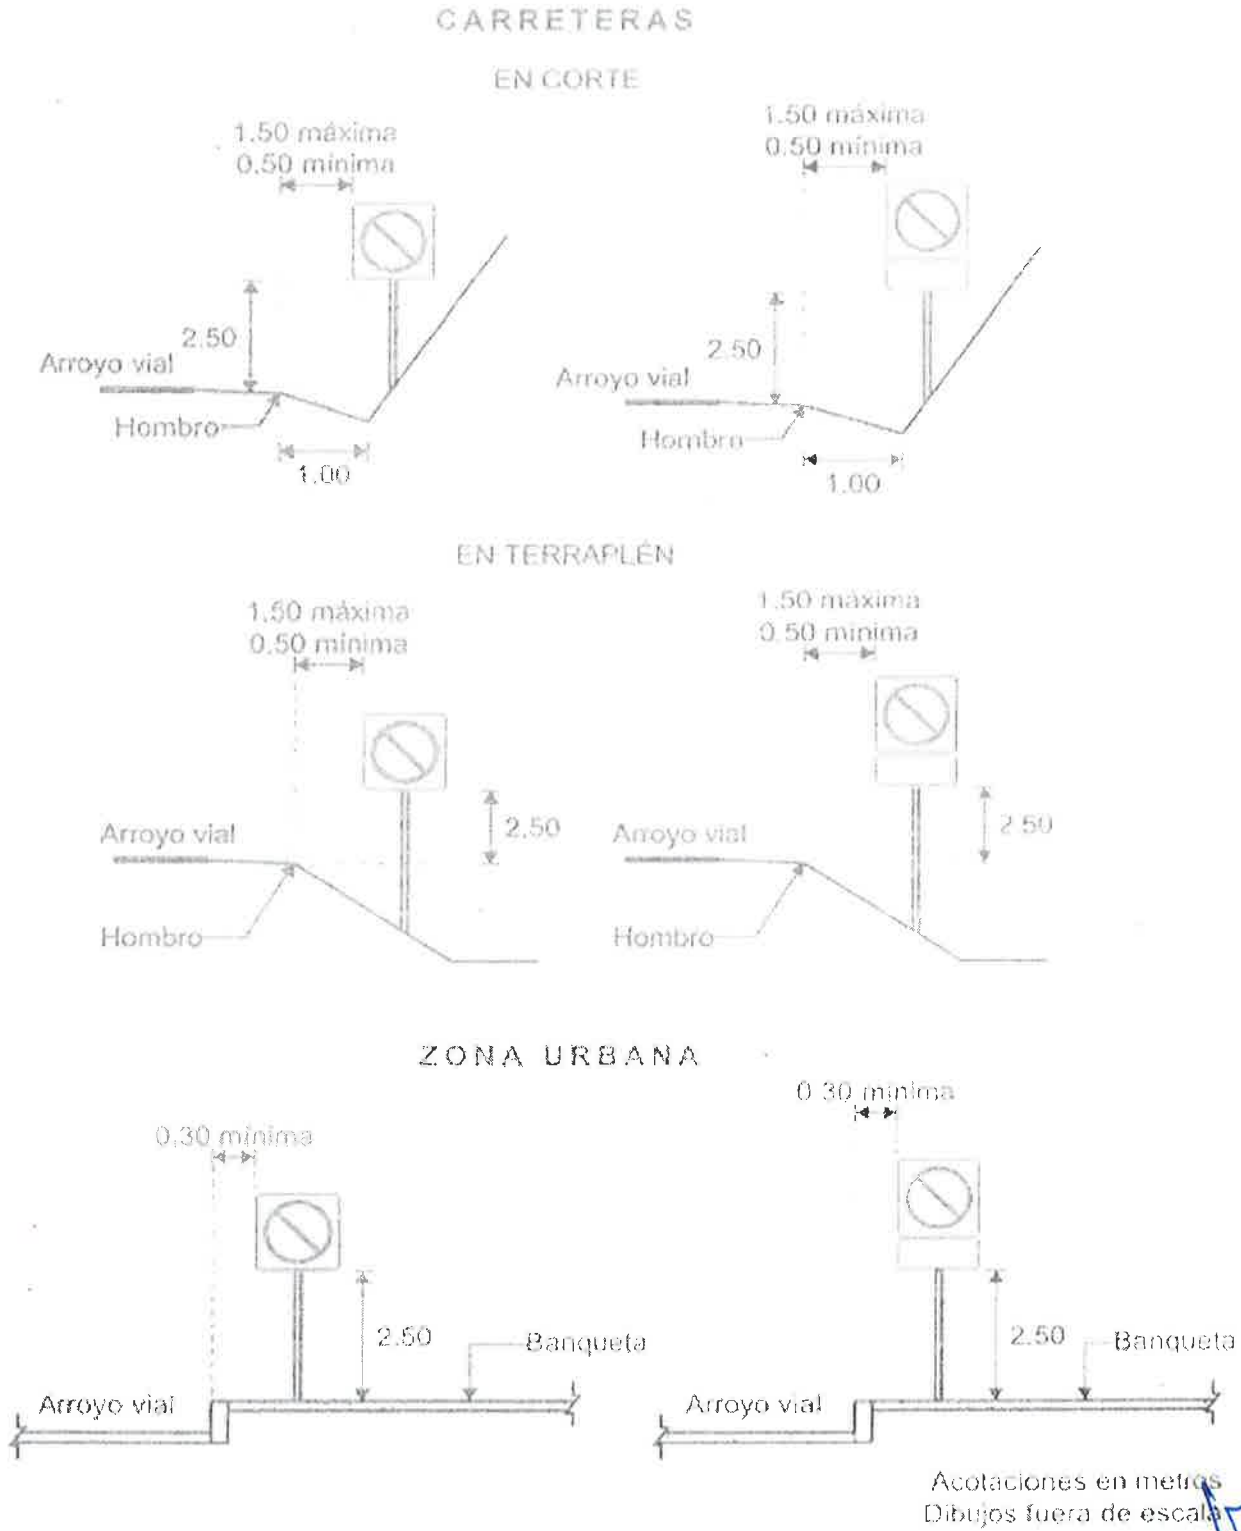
CARRETERAS

EN CORTE

1.50 máxima
0.50 mínima

2.50

Arroyo vial

Hombro

1.00

1.50 máxima
0.50 mínima

2.50

Arroyo vial

Hombro

1.00

EN TERRAPLÉN

1.50 máxima
0.50 mínima

2.50

Arroyo vial

Hombro

1.50 máxima
0.50 mínima

2.50

Arroyo vial

Hombro

ZONA URBANA

0.30 mínima

2.50

Banqueta

Arroyo vial

0.30 mínima

2.50

Banqueta

Arroyo vial

Acotaciones en metros
Dibujos fuera de escala